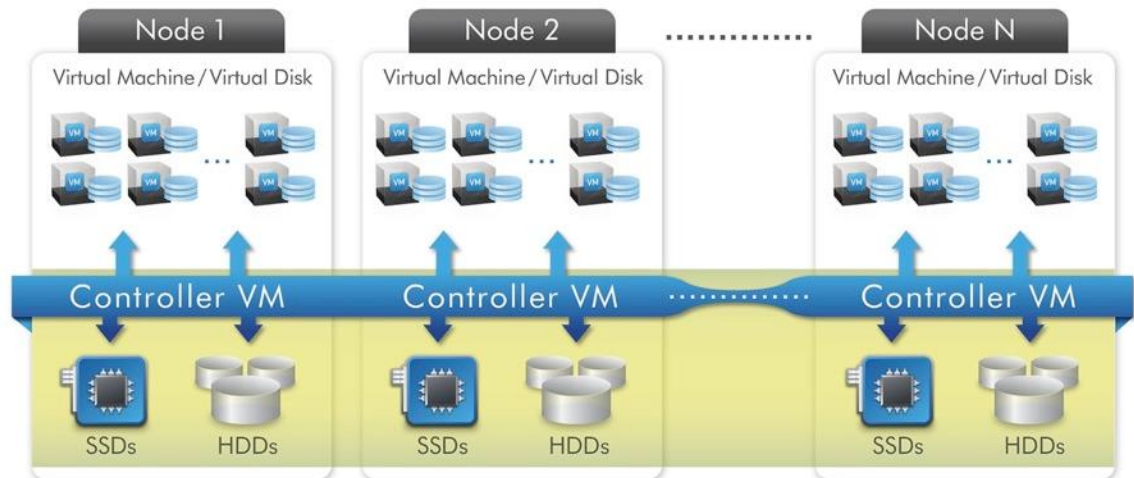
Node 1

Virtual Machine / Virtual Disk

VM VM VM
VM VM VM

...

Controller VM

SSDs HDDs

Node 2

Virtual Machine / Virtual Disk

VM VM VM
VM VM VM

...

Controller VM

SSDs HDDs

..............

Node N

Virtual Machine / Virtual Disk

VM VM VM
VM VM VM

...

Controller VM

SSDs HDDs